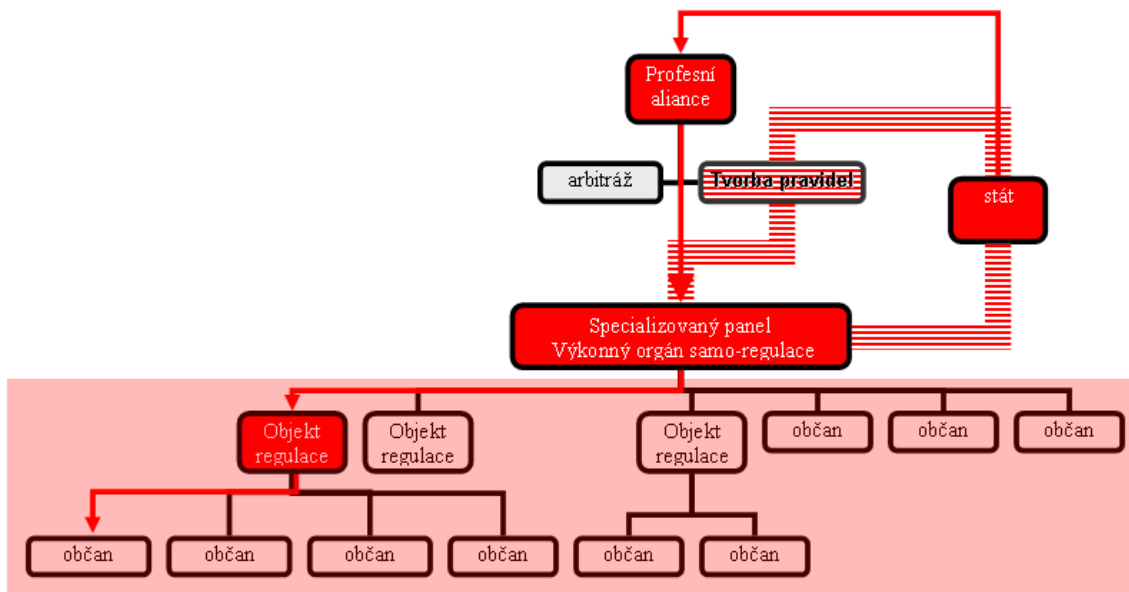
Profesní aliance

arbitráž

Tvorba pravidel

stát

Specializovaný panel
Výkonný orgán samo-regulace

Objekt regulace

Objekt regulace

Objekt regulace

občan

občan

občan

občan

občan

občan

občan

občan

občan